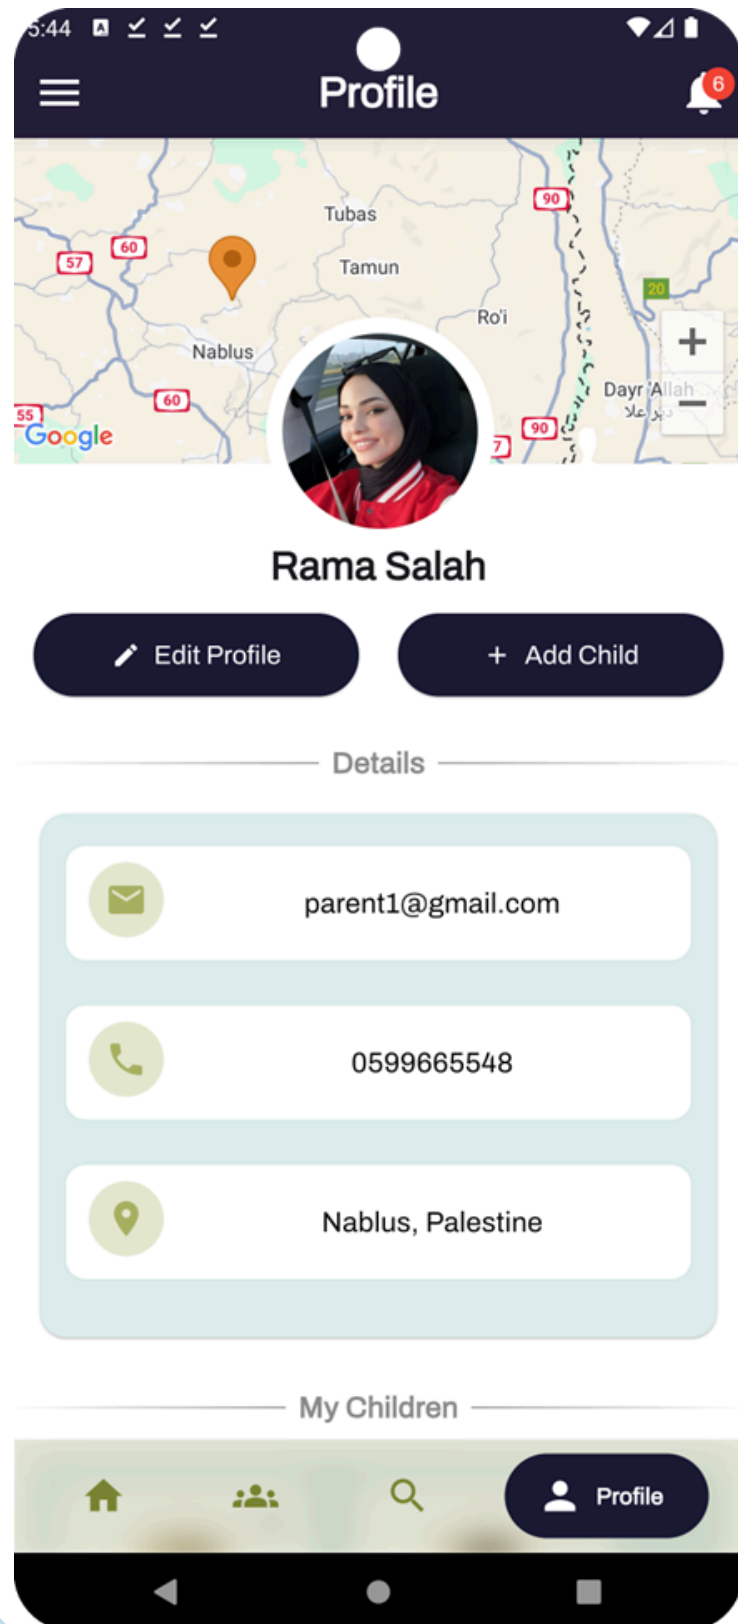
5:44

Profile

6

Tubas
90
60
57
Tamun
20
Ro'i
Nablus
60
55
Dayr Allah
دير علا
90
7
Google

Rama Salah

Edit Profile
+ Add Child

Details

parent1@gmail.com

0599665548

Nablus, Palestine

My Children

Profile